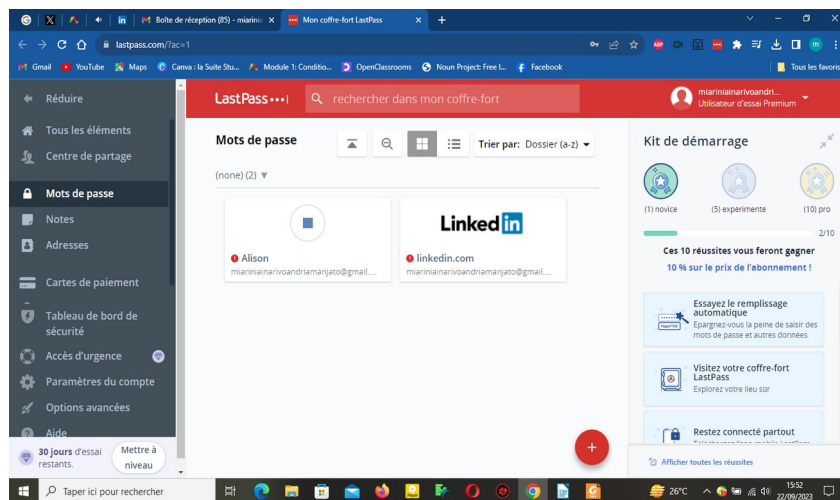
Boîte de réception (85) - miarinia
Mon coffre-fort LastPass
lastpass.com/?ac=1
Gmail YouTube Maps Canva : la Suite Stu... Module 1: Conditio... OpenClassrooms Noun Project: Free I... Facebook
Tous les favoris

Réduire
Tous les éléments
Centre de partage
Mots de passe
Notes
Adresses
Cartes de paiement
Tableau de bord de sécurité
Accès d'urgence
Paramètres du compte
Options avancées
Aide
30 jours d'essai restants.
Mettre à niveau

LastPass•••|
rechercher dans mon coffre-fort
miariniainarivoandri...
Utilisateur d'essai Premium

Mots de passe
Trier par: Dossier (a-z)
(none) (2)

Alison
miariniainarivoandriamanjato@gmail....

Linked in
linkedin.com
miariniainarivoandriamanjato@gmail....

Kit de démarrage
(1) novice
(5) experimenté
(10) pro
2/10
Ces 10 réussites vous feront gagner
10 % sur le prix de l'abonnement !

Essayez le remplissage automatique
Epargnez-vous la peine de saisir des mots de passe et autres données

Visitez votre coffre-fort LastPass
Explorez votre lieu sûr

Restez connecté partout
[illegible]

Afficher toutes les réussites

Taper ici pour rechercher
26°C
15:52
22/09/2023